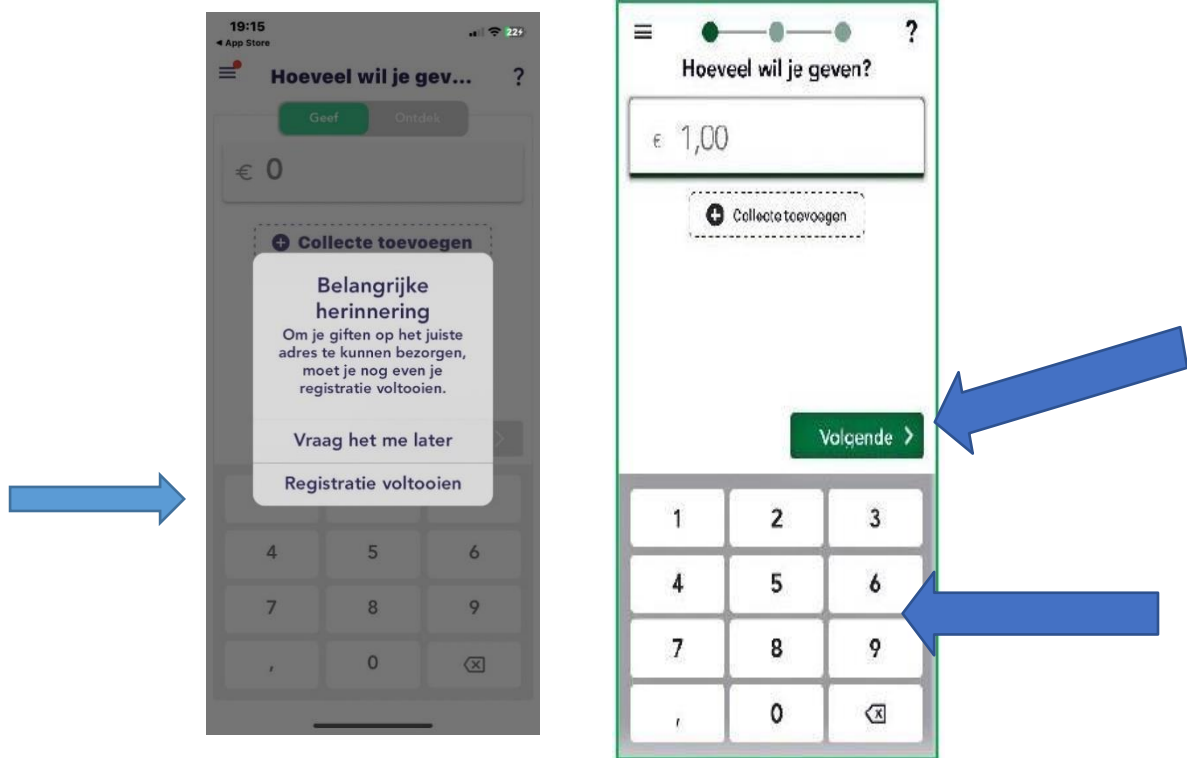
19:15
◂ App Store
22+

Hoeveel wil je gev...
?

Geef
Ontdek

€ 0

Collecte toevoegen

Belangrijke herinnering
Om je giften op het juiste adres te kunnen bezorgen, moet je nog even je registratie voltooien.

Vraag het me later

Registratie voltooien

| 4 | 5 | 6 |
|---|---|---|
| 7 | 8 | 9 |
| , | 0 | ⌫ |

?
Hoeveel wil je geven?

€ 1,00

Collecte toevoegen

Volgende >

| 1 | 2 | 3 |
|---|---|---|
| 4 | 5 | 6 |
| 7 | 8 | 9 |
| , | 0 | ⌫ |